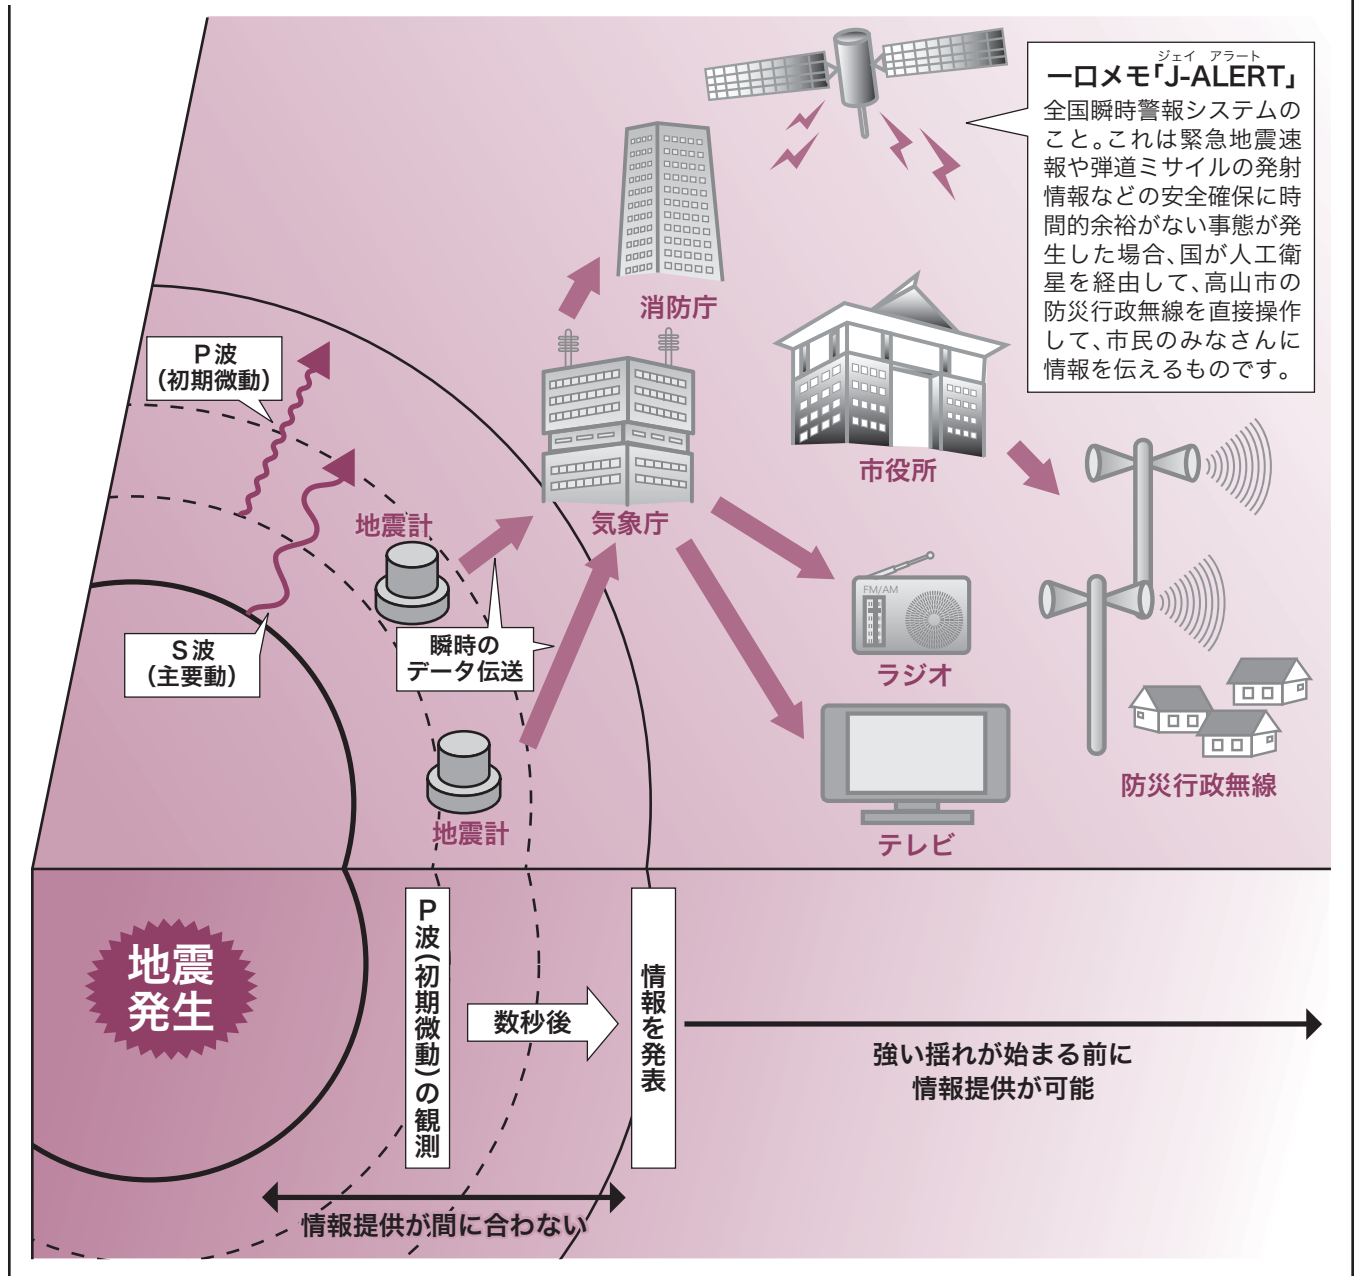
一口メモ「J-ALERT」
ジェイ アラート
全国瞬時警報システムのこと。これは緊急地震速報や弾道ミサイルの発射情報などの安全確保に時間的余裕がない事態が発生した場合、国が人工衛星を経由して、高山市の防災行政無線を直接操作して、市民のみなさんに情報を伝えるものです。

消防庁

市役所

P波
(初期微動)

地震計

気象庁

瞬時の
データ伝送

S波
(主要動)

FM/AM

ラジオ

防災行政無線

地震計

テレビ

地震
発生

P波(初期微動)の観測

数秒後

情報を発表

強い揺れが始まる前に
情報提供が可能

情報提供が間に合わない